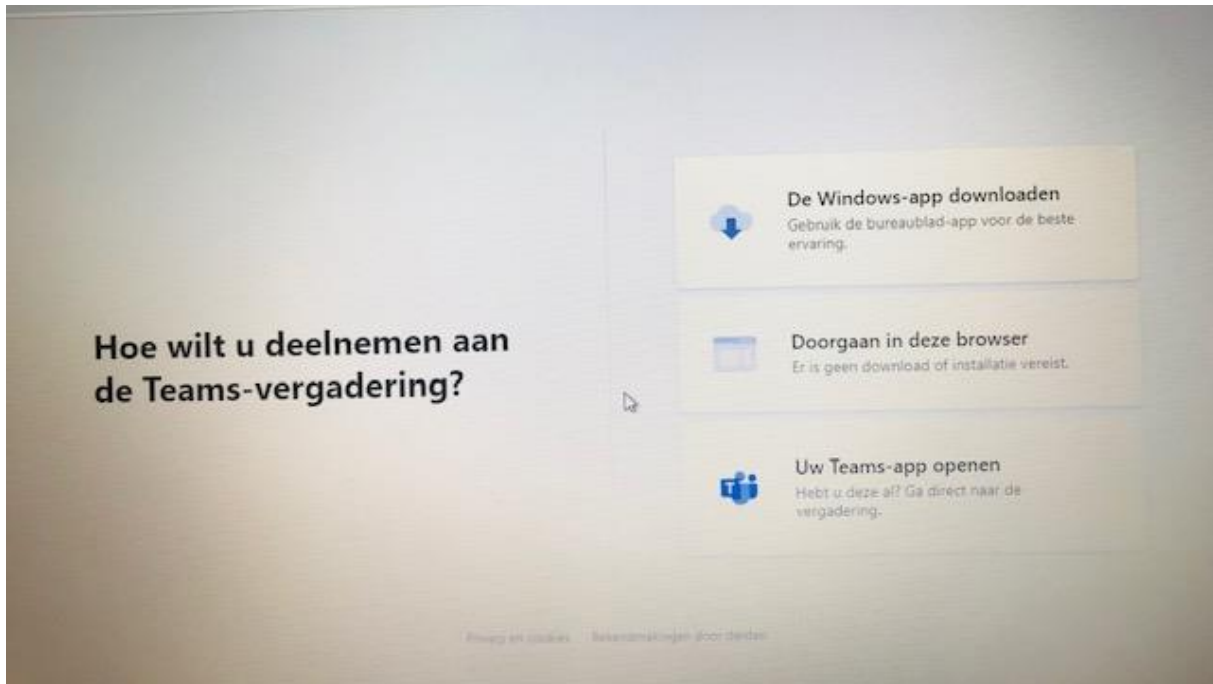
Hoe wilt u deelnemen aan de Teams-vergadering?

De Windows-app downloaden
Gebruik de bureaublad-app voor de beste ervaring.

Doorgaan in deze browser
Er is geen download of installatie vereist.

Uw Teams-app openen
Hebt u deze al? Ga direct naar de vergadering.

Privacy en cookies   Bekendmakingen door derden